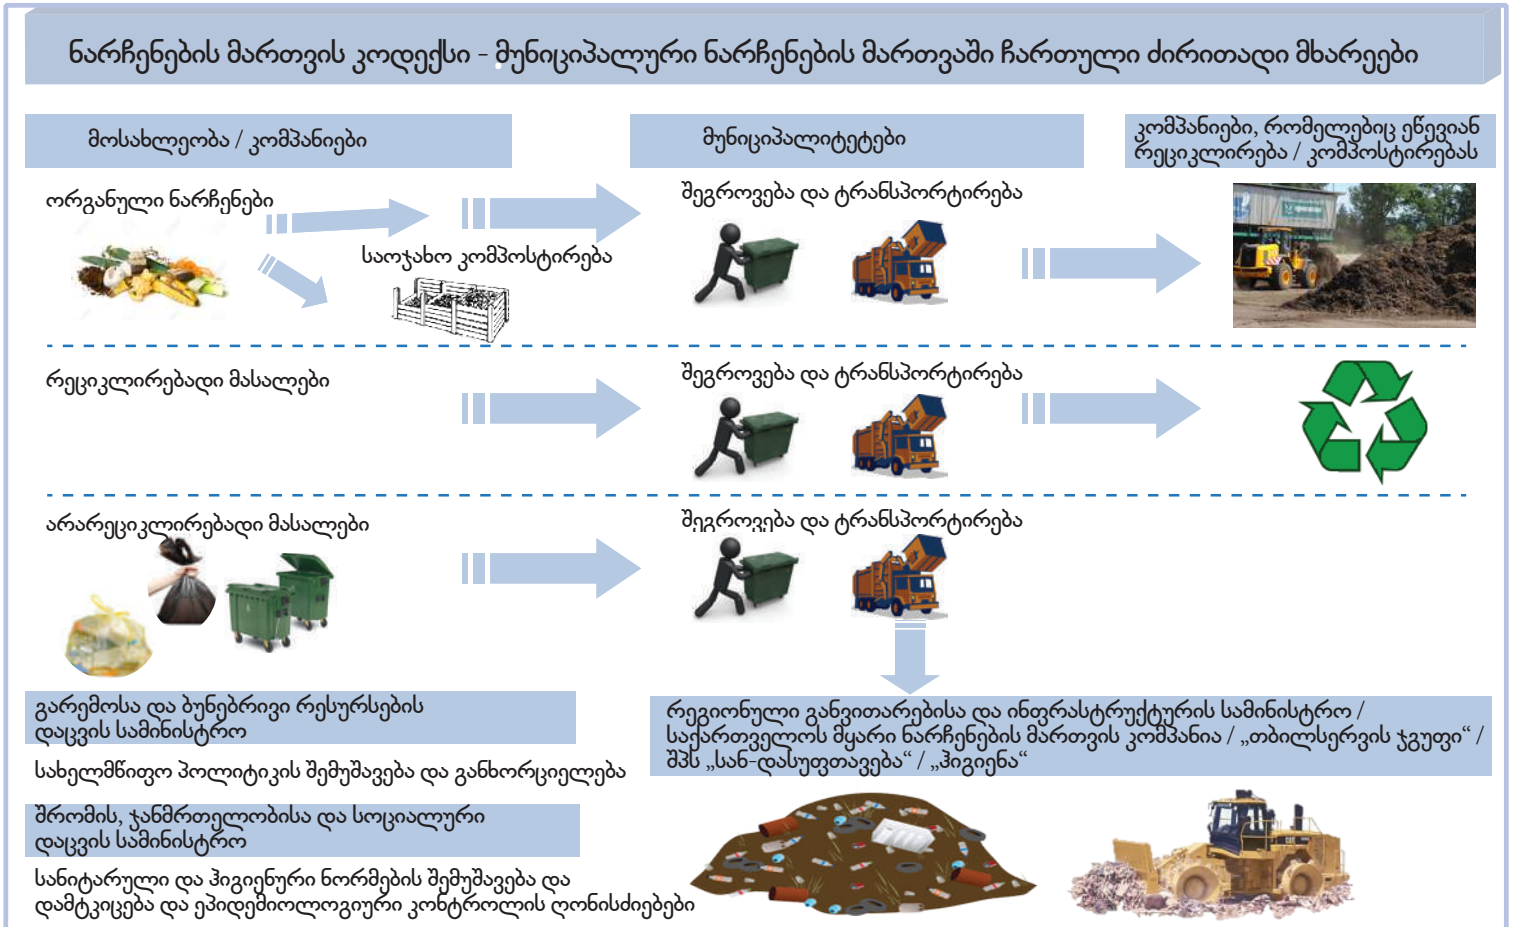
ნარჩენების მართვის კოდექსი - მუნიციპალური ნარჩენების მართვაში ჩართული ძირითადი მხარეები

მოსახლეობა / კომპანიები

მუნიციპალიტეტები

კომპანიები, რომლებიც ეწევიან რეციკლირება / კომპოსტირებას

ორგანული ნარჩენები

საოჯახო კომპოსტირება

შეგროვება და ტრანსპორტირება

რეციკლირებადი მასალები

შეგროვება და ტრანსპორტირება

არარეციკლირებადი მასალები

შეგროვება და ტრანსპორტირება

გარემოსა და ბუნებრივი რესურსების დაცვის სამინისტრო

სახელმწიფო პოლიტიკის შემუშავება და განხორციელება

რეგიონული განვითარებისა და ინფრასტრუქტურის სამინისტრო / საქართველოს მყარი ნარჩენების მართვის კომპანია / „თბილსერვის ჯგუფი“ / შპს „სან-დასუფთავება“ / „ჰიგიენა“

შრომის, ჯანმრთელობისა და სოციალური დაცვის სამინისტრო

სანიტარული და ჰიგიენური ნორმების შემუშავება და დამტკიცება და ეპიდემიოლოგიური კონტროლის ღონისძიებები